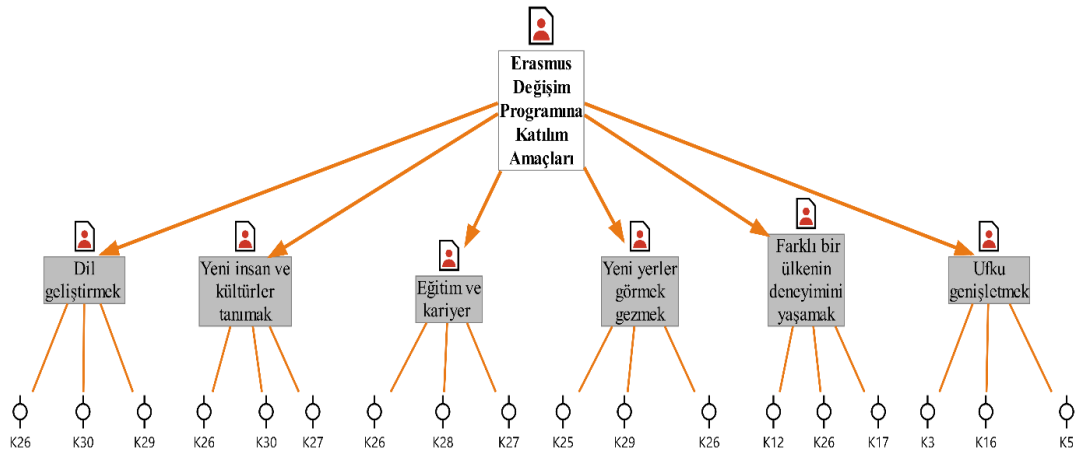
Erasmus Değişim Programına Katılım Amaçları

Dil geliştirmek

Yeni insan ve kültürler tanımak

Eğitim ve kariyer

Yeni yerler görmek gezmek

Farklı bir ülkenin deneyimini yaşamak

Ufku genişletmek

K26 K30 K29 K26 K30 K27 K26 K28 K27 K25 K29 K26 K12 K26 K17 K3 K16 K5